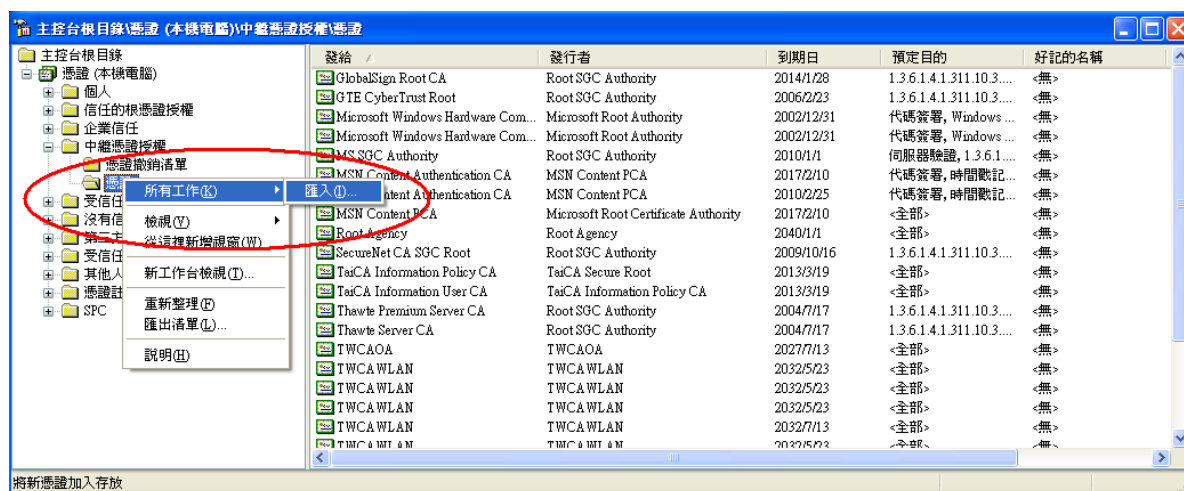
主控台根目錄\憑證 (本機電腦)\中繼憑證授權\憑證

主控台根目錄
憑證 (本機電腦)
個人
信任的根憑證授權
企業信任
中繼憑證授權
憑證撤銷清單
憑證
受信任
沒有信
第三方
受信任
其他人
憑證註
SPC

所有工作(K)
匯入(I)...
檢視(V)
從這裡新增視窗(W)
新工作台檢視(T)...
重新整理(F)
匯出清單(L)...
說明(H)

| 發給 | 發行者 | 到期日 | 預定目的 | 好記的名稱 |
|---|---|---|---|---|
| GlobalSign Root CA | Root SGC Authority | 2014/1/28 | 1.3.6.1.4.1.311.10.3.... | <無> |
| GTE CyberTrust Root | Root SGC Authority | 2006/2/23 | 1.3.6.1.4.1.311.10.3.... | <無> |
| Microsoft Windows Hardware Com... | Microsoft Root Authority | 2002/12/31 | 代碼簽署, Windows ... | <無> |
| Microsoft Windows Hardware Com... | Microsoft Root Authority | 2002/12/31 | 代碼簽署, Windows ... | <無> |
| MS SGC Authority | Root SGC Authority | 2010/1/1 | 伺服器驗證, 1.3.6.1.... | <無> |
| MSN Content Authentication CA | MSN Content PCA | 2017/2/10 | 代碼簽署, 時間戳記... | <無> |
| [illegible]ntent Authentication CA | MSN Content PCA | 2010/2/25 | 代碼簽署, 時間戳記... | <無> |
| MSN Content PCA | Microsoft Root Certificate Authority | 2017/2/10 | <全部> | <無> |
| Root Agency | Root Agency | 2040/1/1 | <全部> | <無> |
| SecureNet CA SGC Root | Root SGC Authority | 2009/10/16 | 1.3.6.1.4.1.311.10.3.... | <無> |
| TaiCA Information Policy CA | TaiCA Secure Root | 2013/3/19 | <全部> | <無> |
| TaiCA Information User CA | TaiCA Information Policy CA | 2013/3/19 | <全部> | <無> |
| Thawte Premium Server CA | Root SGC Authority | 2004/7/17 | 1.3.6.1.4.1.311.10.3.... | <無> |
| Thawte Server CA | Root SGC Authority | 2004/7/17 | 1.3.6.1.4.1.311.10.3.... | <無> |
| TWCAOA | TWCAOA | 2027/7/13 | <全部> | <無> |
| TWCAWLAN | TWCAWLAN | 2032/5/23 | <全部> | <無> |
| TWCAWLAN | TWCAWLAN | 2032/5/23 | <全部> | <無> |
| TWCAWLAN | TWCAWLAN | 2032/5/23 | <全部> | <無> |
| TWCAWLAN | TWCAWLAN | 2027/7/13 | <全部> | <無> |
| TWCAWLAN | TWCAWLAN | 2032/5/23 | <全部> | <無> |

將新憑證加入存放